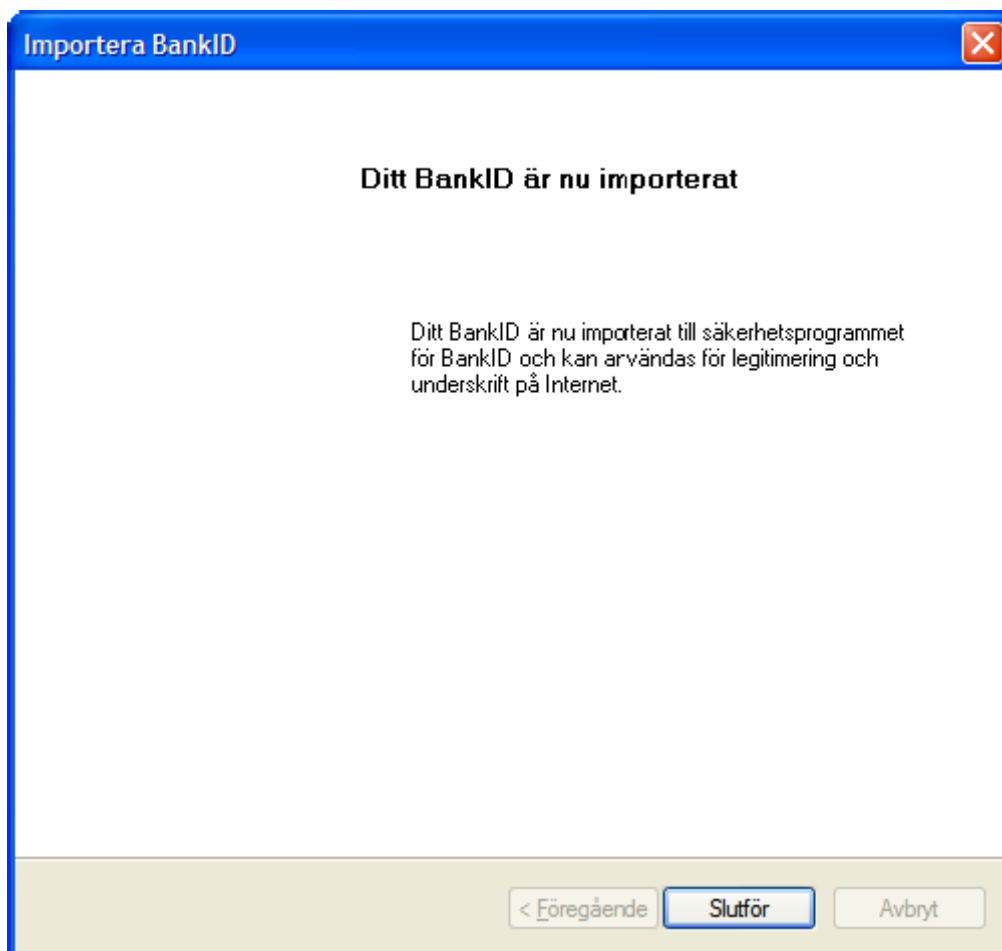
Importera BankID

Ditt BankID är nu importerat

Ditt BankID är nu importerat till säkerhetsprogrammet för BankID och kan arvändas för legitimering och underskrift på Internet.

< Föregående Slutför Avbryt